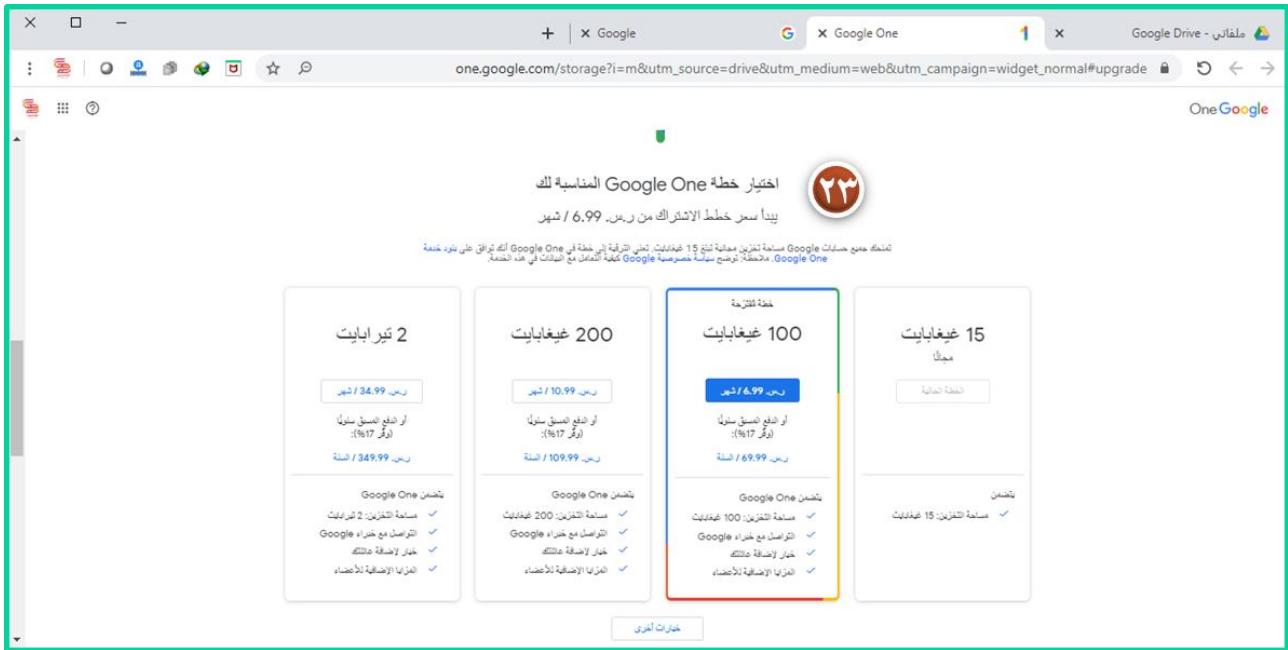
Google Drive - ملفاتي
Google One
Google
one.google.com/storage?i=m&utm_source=drive&utm_medium=web&utm_campaign=widget_normal#upgrade

One Google

٢٣
اختيار خطة Google One المناسبة لك
يبدأ سعر خطط الاشتراك من ر.س. 6.99 / شهر

تمنحك جميع حسابات Google مساحة تخزين مجانية تبلغ 15 غيغابايت. تعني الترقية إلى خطة في Google One أنك توافق على بنود خدمة Google One. ملاحظة: توضح سياسة خصوصية Google كيفية التعامل مع البيانات في هذه الخدمة.

15 غيغابايت
مجانًا
الخطة الحالية
يتضمن
مساحة التخزين: 15 غيغابايت

الخطة المقترحة
100 غيغابايت
ر.س. 6.99 / شهر
أو الدفع المسبق سنويًا (وفِّر 17%):
ر.س. 69.99 / السنة
يتضمن Google One
مساحة التخزين: 100 غيغابايت
التواصل مع خبراء Google
خيار لإضافة عائلتك
المزايا الإضافية للأعضاء

200 غيغابايت
ر.س. 10.99 / شهر
أو الدفع المسبق سنويًا (وفِّر 17%):
ر.س. 109.99 / السنة
يتضمن Google One
مساحة التخزين: 200 غيغابايت
التواصل مع خبراء Google
خيار لإضافة عائلتك
المزايا الإضافية للأعضاء

2 تيرابايت
ر.س. 34.99 / شهر
أو الدفع المسبق سنويًا (وفِّر 17%):
ر.س. 349.99 / السنة
يتضمن Google One
مساحة التخزين: 2 تيرابايت
التواصل مع خبراء Google
خيار لإضافة عائلتك
المزايا الإضافية للأعضاء

خيارات أخرى